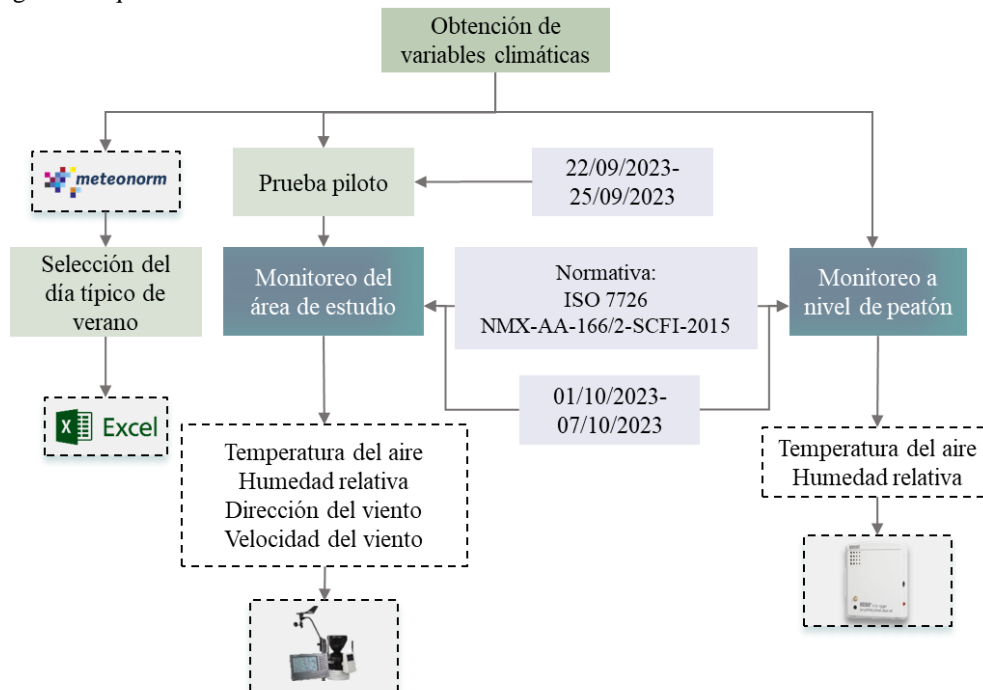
Obtención de variables climáticas

meteonorm

Prueba piloto

22/09/2023-
25/09/2023

Selección del día típico de verano

Monitoreo del área de estudio

Normativa:
ISO 7726
NMX-AA-166/2-SCFI-2015

Monitoreo a nivel de peatón

Excel

01/10/2023-
07/10/2023

Temperatura del aire
Humedad relativa
Dirección del viento
Velocidad del viento

Temperatura del aire
Humedad relativa